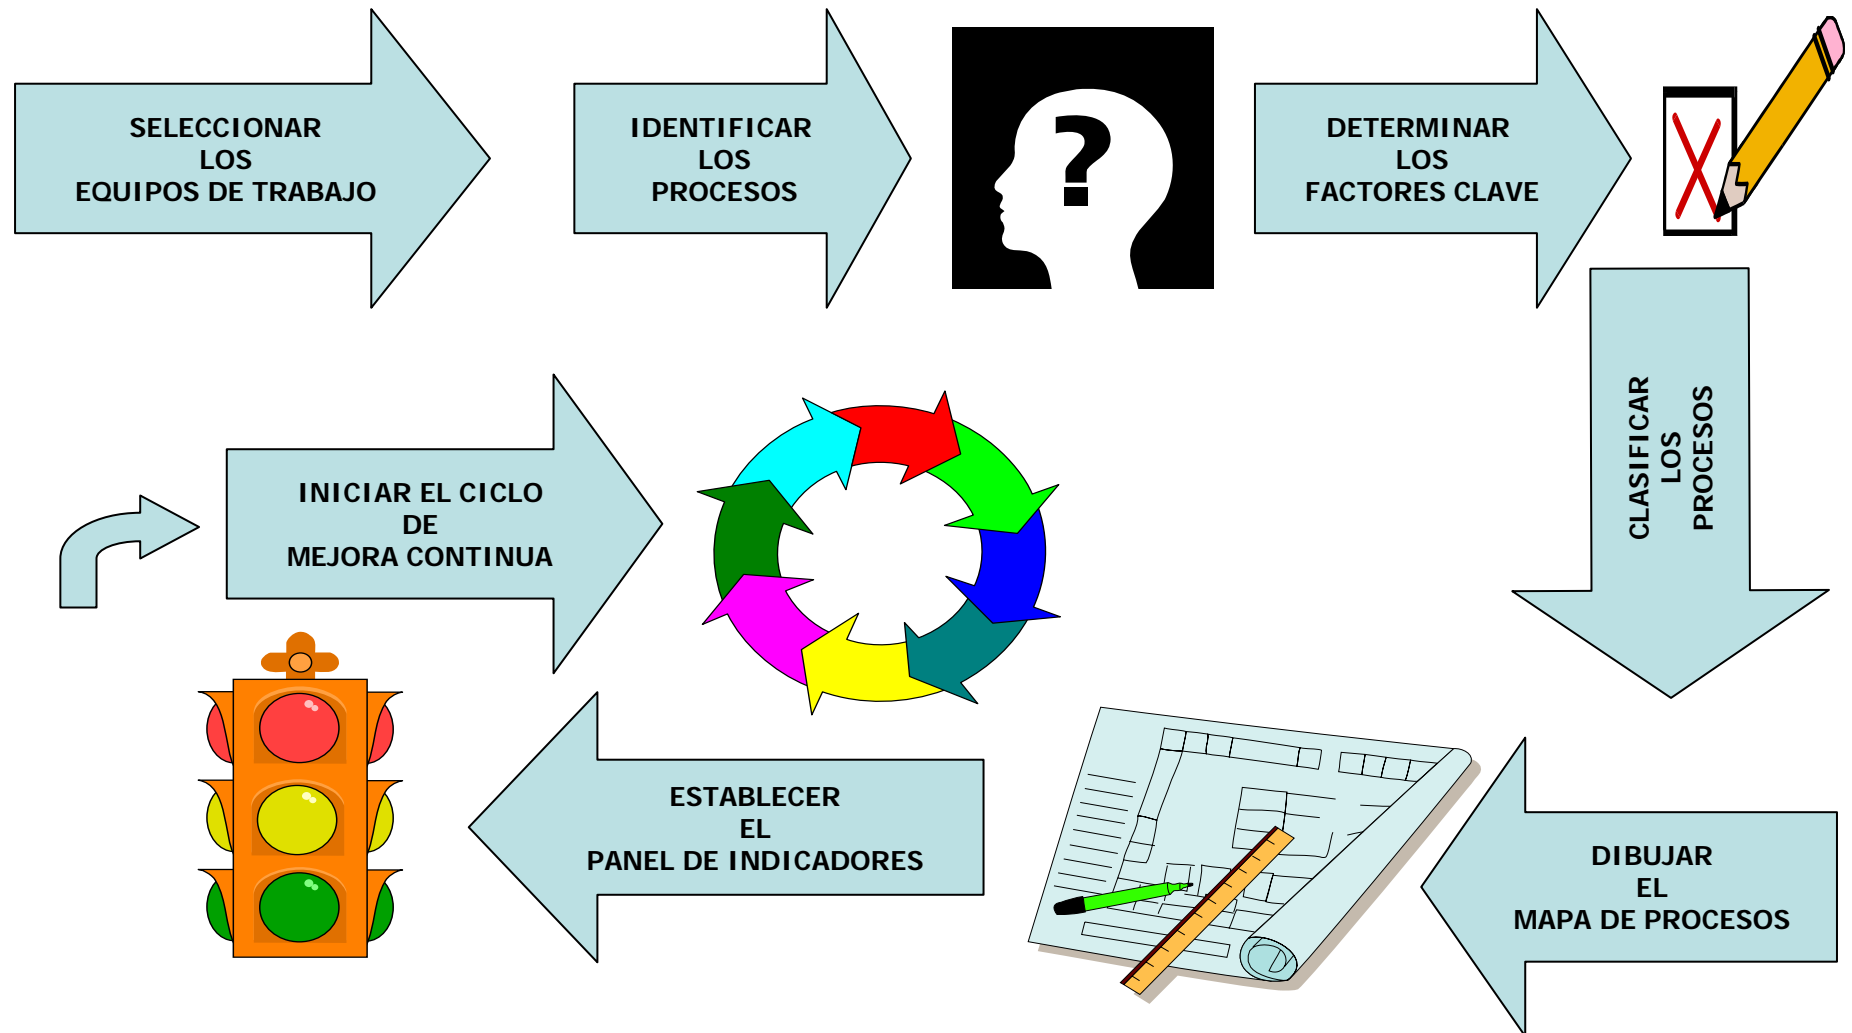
SELECCIONAR
LOS
EQUIPOS DE TRABAJO

IDENTIFICAR
LOS
PROCESOS

?

DETERMINAR
LOS
FACTORES CLAVE

CLASIFICAR
LOS
PROCESOS

DIBUJAR
EL
MAPA DE PROCESOS

ESTABLECER
EL
PANEL DE INDICADORES

INICIAR EL CICLO
DE
MEJORA CONTINUA